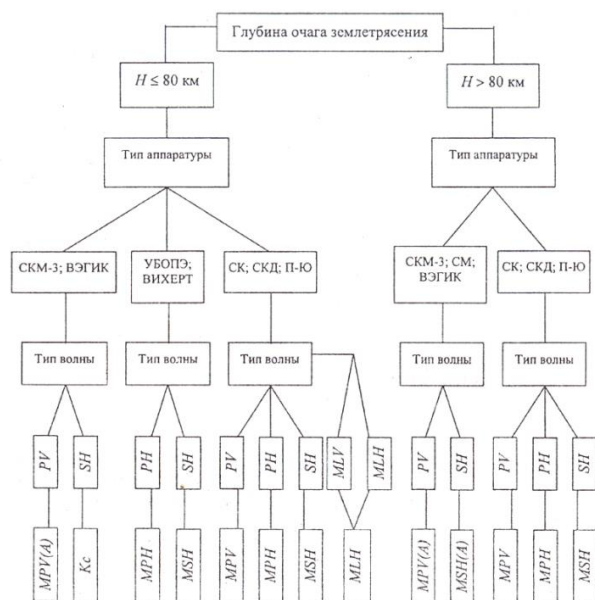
Глубина очага землетрясения

$H \leq 80$ км

$H > 80$ км

Тип аппаратуры

Тип аппаратуры

СКМ-3; ВЭГИК

УБОПЭ; ВИХЕРТ

СК; СКД; П-Ю

СКМ-3; СМ; ВЭГИК

СК; СКД; П-Ю

Тип волны

Тип волны

Тип волны

Тип волны

Тип волны

PV

SH

PH

SH

PV

PH

SH

MLV

MLH

PV

SH

PV

PH

SH

MPV(A)

Kc

MPH

MSH

MPV

MPH

MSH

MLH

MPV(A)

MSH(A)

MPV

MPH

MSH